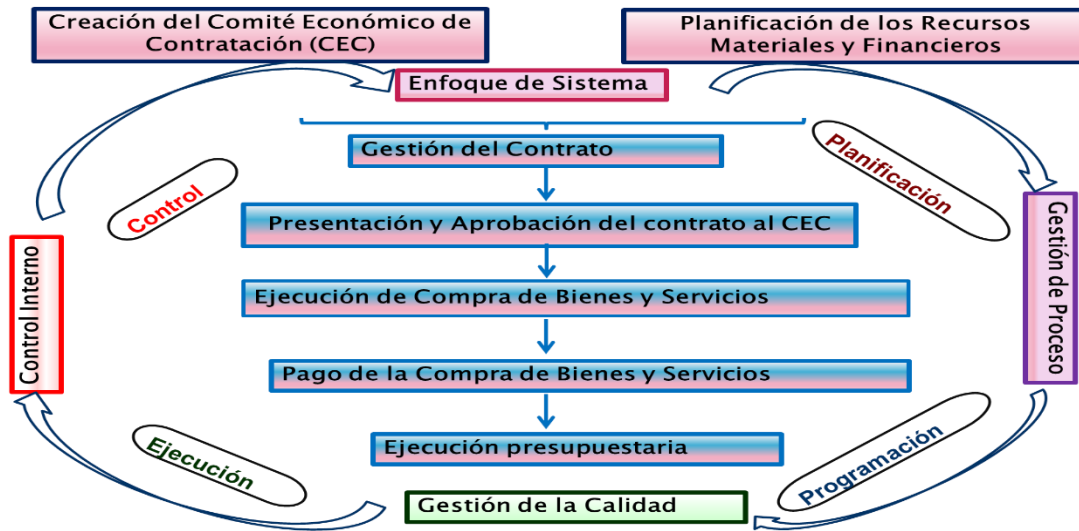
Creación del Comité Económico de Contratación (CEC)

Planificación de los Recursos Materiales y Financieros

Enfoque de Sistema

Gestión del Contrato

Presentación y Aprobación del contrato al CEC

Ejecución de Compra de Bienes y Servicios

Pago de la Compra de Bienes y Servicios

Ejecución presupuestaria

Gestión de la Calidad

Control

Planificación

Control Interno

Gestión de Proceso

Ejecución

Programación